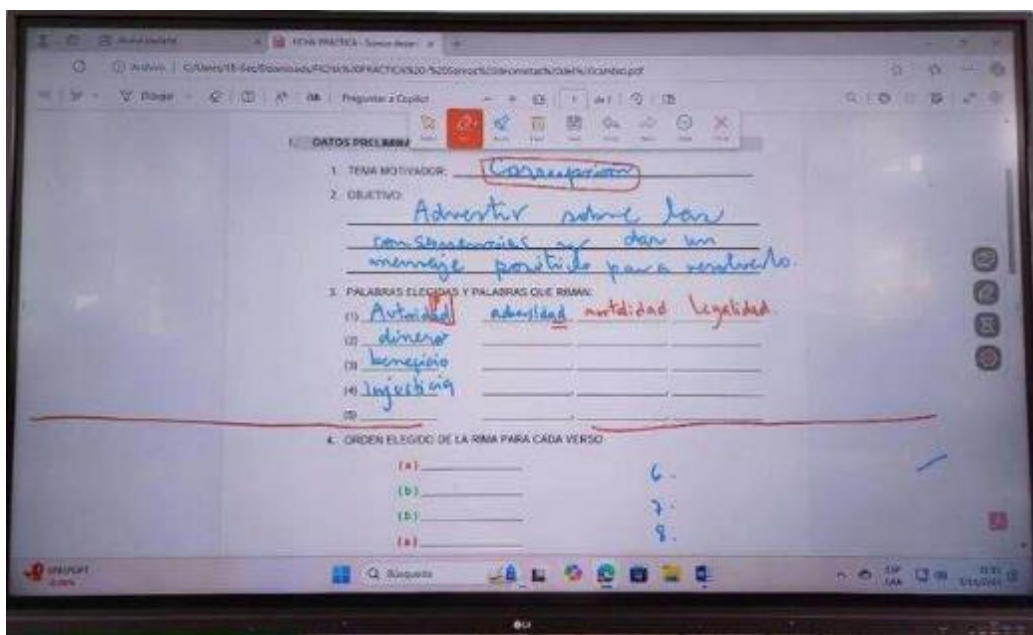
FICHA PRÁCTICA - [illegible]

Archivo | C:/Users/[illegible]/Downloads/FICHA%20PRACTICA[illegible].pdf

Dibujar | Preguntar a Copilot | 1 de 1

I. DATOS PRELIMINA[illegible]

1. TEMA MOTIVADOR: Corrupción

2. OBJETIVO: Advertir sobre las consecuencias que dan un mensaje positivo para resolverlo.

3. PALABRAS ELEGIDAS Y PALABRAS QUE RIMAN:

(1) Autoridad adversidad nortdidad Legalidad

(2) dinero

(3) beneficio

(4) Injusticia

(5)

4. ORDEN ELEGIDO DE LA RIMA PARA CADA VERSO

(a) 6.

(b) 7.

(b) 8.

(a)

Q Búsqueda

LG